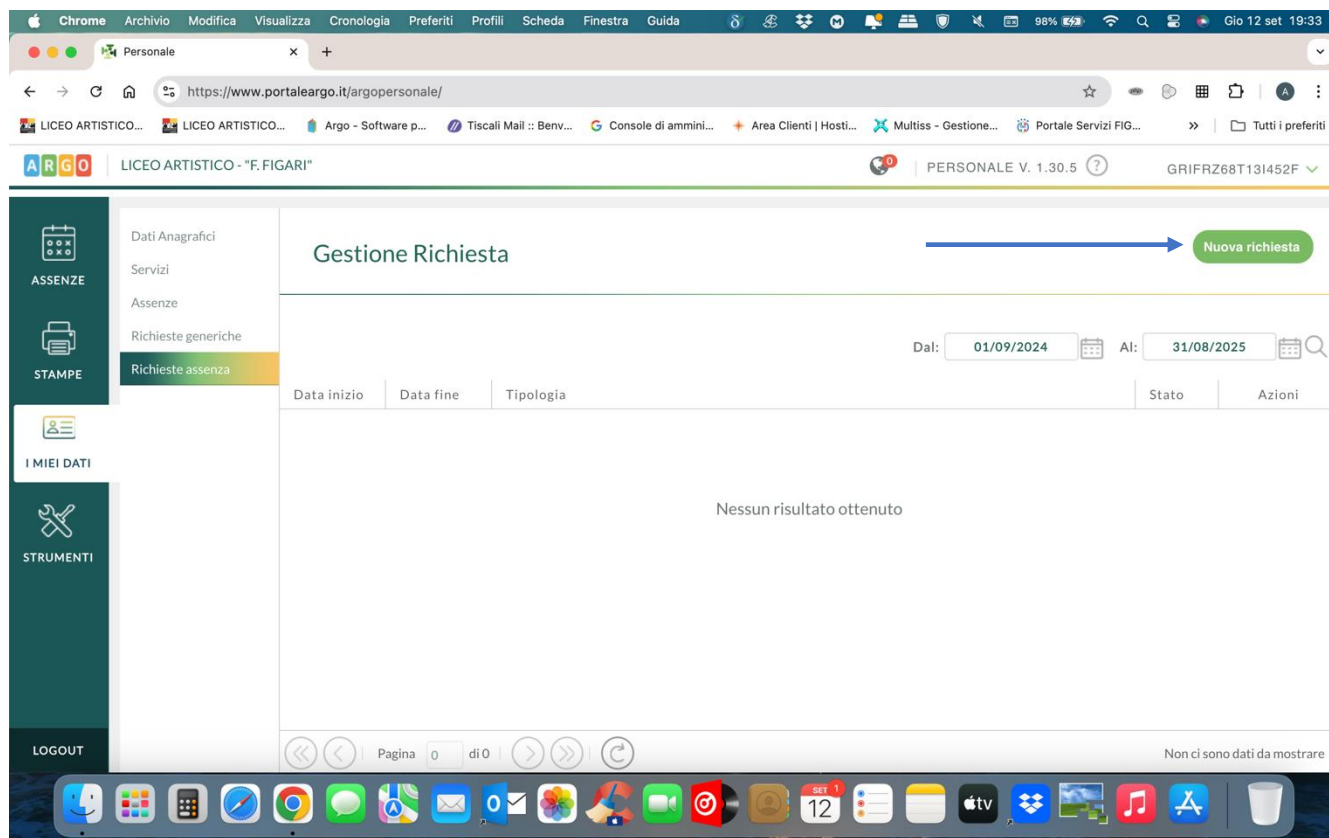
Chrome Archivio Modifica Visualizza Cronologia Preferiti Profili Scheda Finestra Guida 98% Gio 12 set 19:33

Personale

https://www.portaleargo.it/argopersonale/

LICEO ARTISTICO... LICEO ARTISTICO... Argo - Software p... Tiscali Mail :: Benv... Console di ammini... Area Clienti | Hosti... Multiss - Gestione... Portale Servizi FIG... » Tutti i preferiti

ARGO LICEO ARTISTICO - "F. FIGARI" 0 PERSONALE V. 1.30.5 ? GRIFRZ68T13I452F

ASSENZE

STAMPE

I MIEI DATI

STRUMENTI

LOGOUT

Dati Anagrafici
Servizi
Assenze
Richieste generiche
Richieste assenza

Gestione Richiesta

Nuova richiesta

Dal: 01/09/2024 Al: 31/08/2025

| Data inizio | Data fine | Tipologia | Stato | Azioni |
|---|---|---|---|---|

Nessun risultato ottenuto

Pagina 0 di 0

Non ci sono dati da mostrare

SET 12